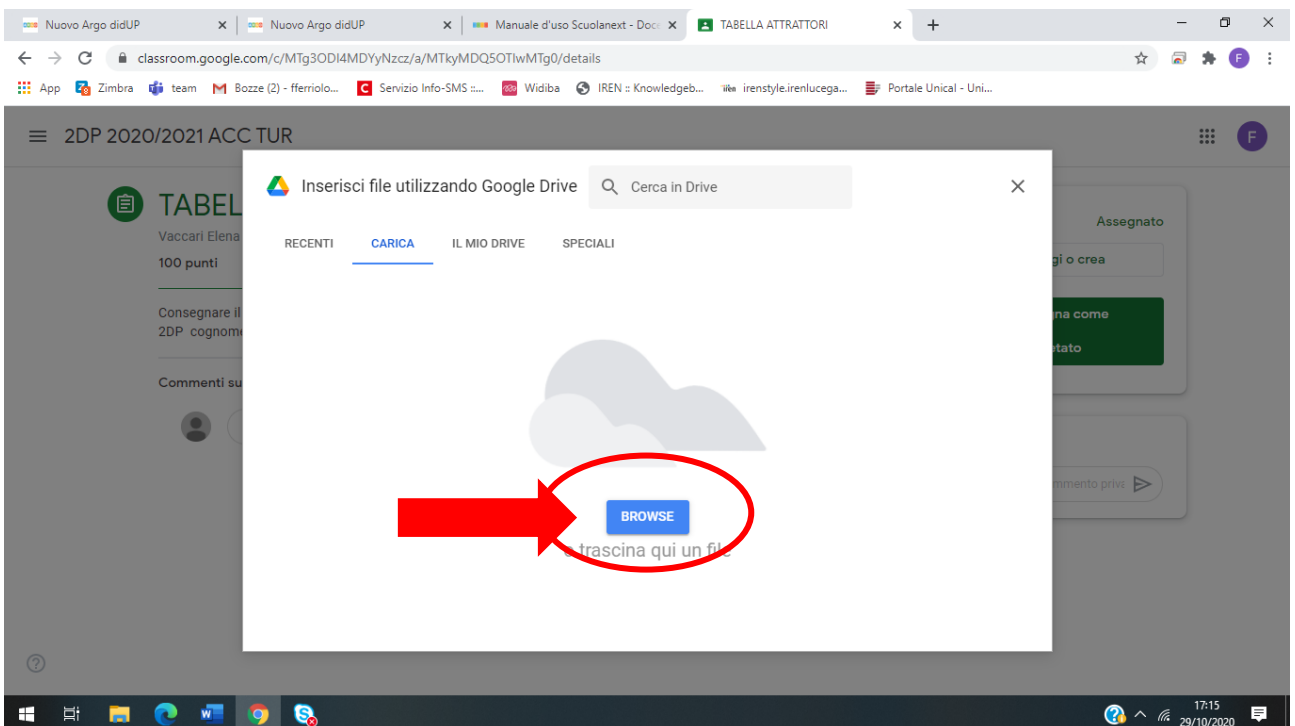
Nuovo Argo didUP | Nuovo Argo didUP | Manuale d'uso Scuolanext - Doc | TABELLA ATTRATTORI

classroom.google.com/c/MTg3ODI4MDYyNzcz/a/MTkyMDQ5OTIwMTg0/details

App | Zimbra | team | Bozze (2) - fferriolo... | Servizio Info-SMS :... | Widiba | IREN :: Knowledgeb... | irenstyle.irenlucega... | Portale Unical - Uni...

2DP 2020/2021 ACC TUR

TABEL

Vaccari Elena

100 punti

Consegnare il

2DP cognome

Commenti su

Assegnato

gi o crea

na come

etato

mmento priva

Inserisci file utilizzando Google Drive

Cerca in Drive

RECENTI | CARICA | IL MIO DRIVE | SPECIALI

BROWSE

o trascina qui un file

17:15
29/10/2020